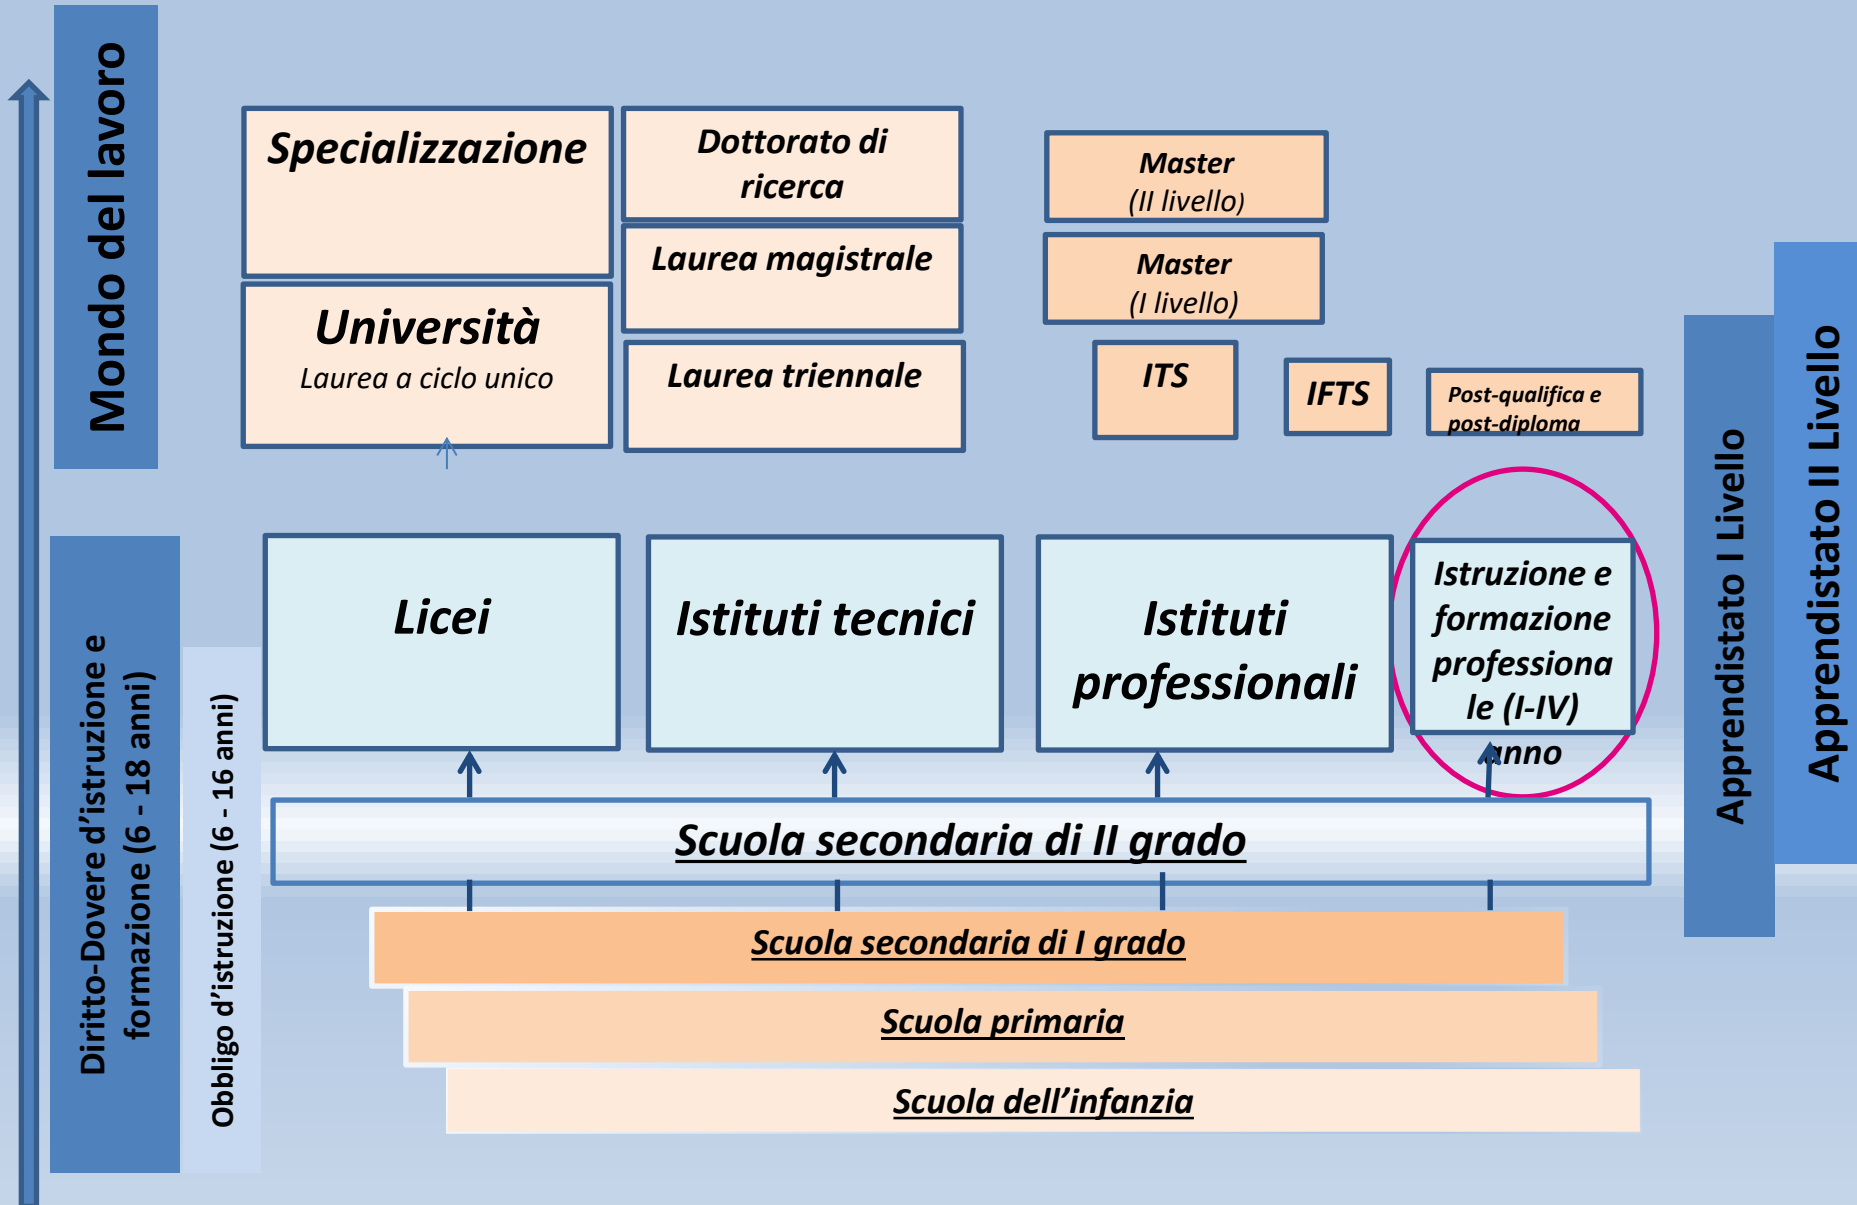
Mondo del lavoro

Specializzazione

Dottorato di ricerca

Master
(II livello)

Laurea magistrale

Master
(I livello)

Università
Laurea a ciclo unico

Laurea triennale

ITS

IFTS

Post-qualifica e post-diploma

Licei

Istituti tecnici

Istituti professionali

Istruzione e formazione professionale (I-IV) anno

Apprendistato I Livello

Apprendistato II Livello

Diritto-Dovere d'istruzione e formazione (6 - 18 anni)

Obbligo d'istruzione (6 - 16 anni)

Scuola secondaria di II grado

Scuola secondaria di I grado

Scuola primaria

Scuola dell'infanzia